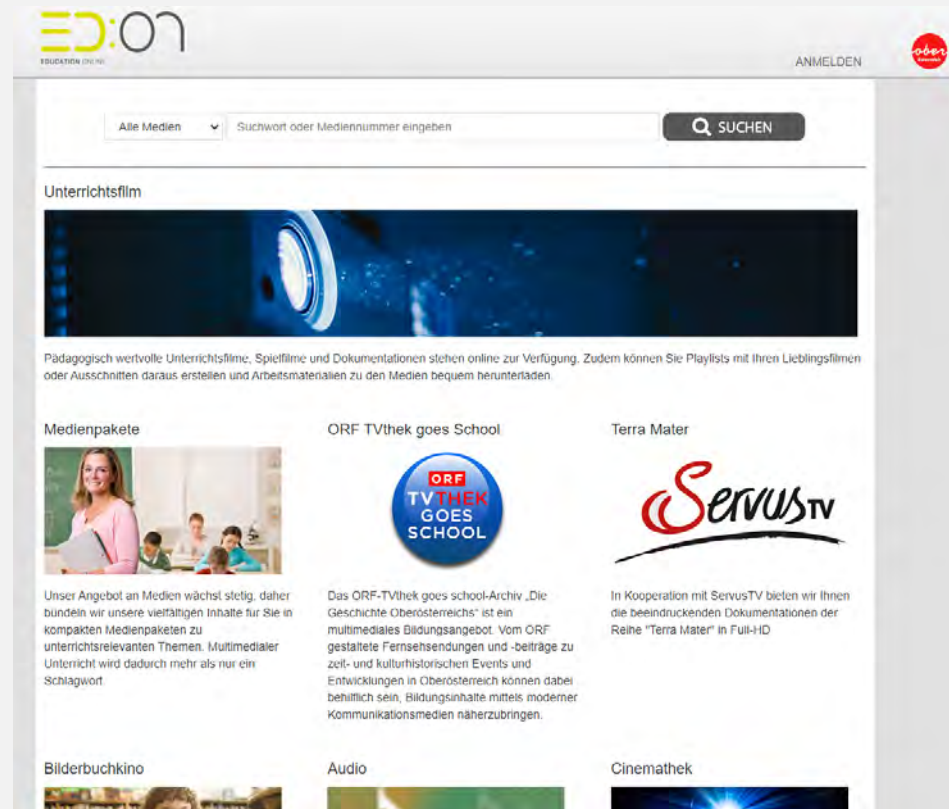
ED:ON
EDUCATION ONLINE

ANMELDEN

ober

Alle Medien

Suchwort oder Mediennummer eingeben

SUCHEN

Unterrichtsfilm

Pädagogisch wertvolle Unterrichtsfilme, Spielfilme und Dokumentationen stehen online zur Verfügung. Zudem können Sie Playlists mit Ihren Lieblingsfilmen oder Ausschnitten daraus erstellen und Arbeitsmaterialien zu den Medien bequem herunterladen.

Medienpakete

Unser Angebot an Medien wächst stetig, daher bündeln wir unsere vielfältigen Inhalte für Sie in kompakten Medienpaketen zu unterrichtsrelevanten Themen. Multimedialer Unterricht wird dadurch mehr als nur ein Schlagwort.

ORF TVthek goes School

ORF TVTHEK GOES SCHOOL

Das ORF-TVthek goes school-Archiv „Die Geschichte Oberösterreichs" ist ein multimediales Bildungsangebot. Vom ORF gestaltete Fernsehsendungen und -beiträge zu zeit- und kulturhistorischen Events und Entwicklungen in Oberösterreich können dabei behilflich sein, Bildungsinhalte mittels moderner Kommunikationsmedien näherzubringen.

Terra Mater

ServusTV

In Kooperation mit ServusTV bieten wir Ihnen die beeindruckenden Dokumentationen der Reihe "Terra Mater" in Full-HD

Bilderbuchkino

Audio

Cinemathek